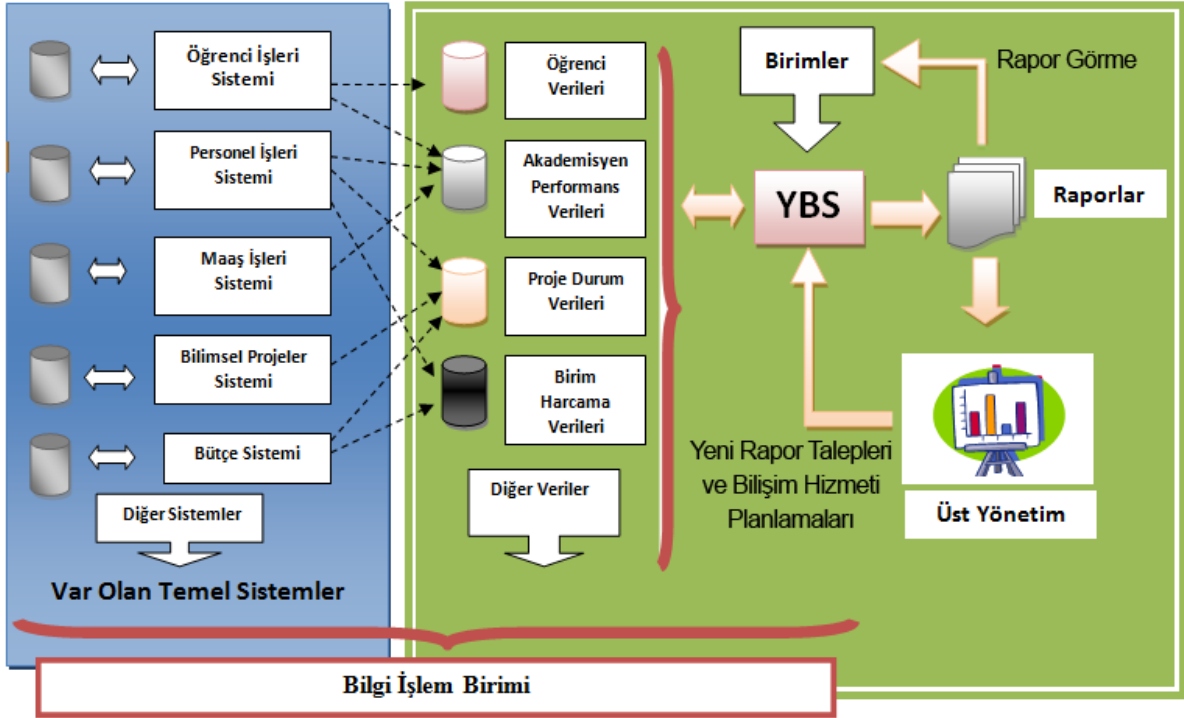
Öğrenci İşleri Sistemi

Personel İşleri Sistemi

Maaş İşleri Sistemi

Bilimsel Projeler Sistemi

Bütçe Sistemi

Diğer Sistemler

Var Olan Temel Sistemler

Öğrenci Verileri

Akademisyen Performans Verileri

Proje Durum Verileri

Birim Harcama Verileri

Diğer Veriler

Birimler

Rapor Görme

YBS

Raporlar

Yeni Rapor Talepleri ve Bilişim Hizmeti Planlamaları

Üst Yönetim

Bilgi İşlem Birimi